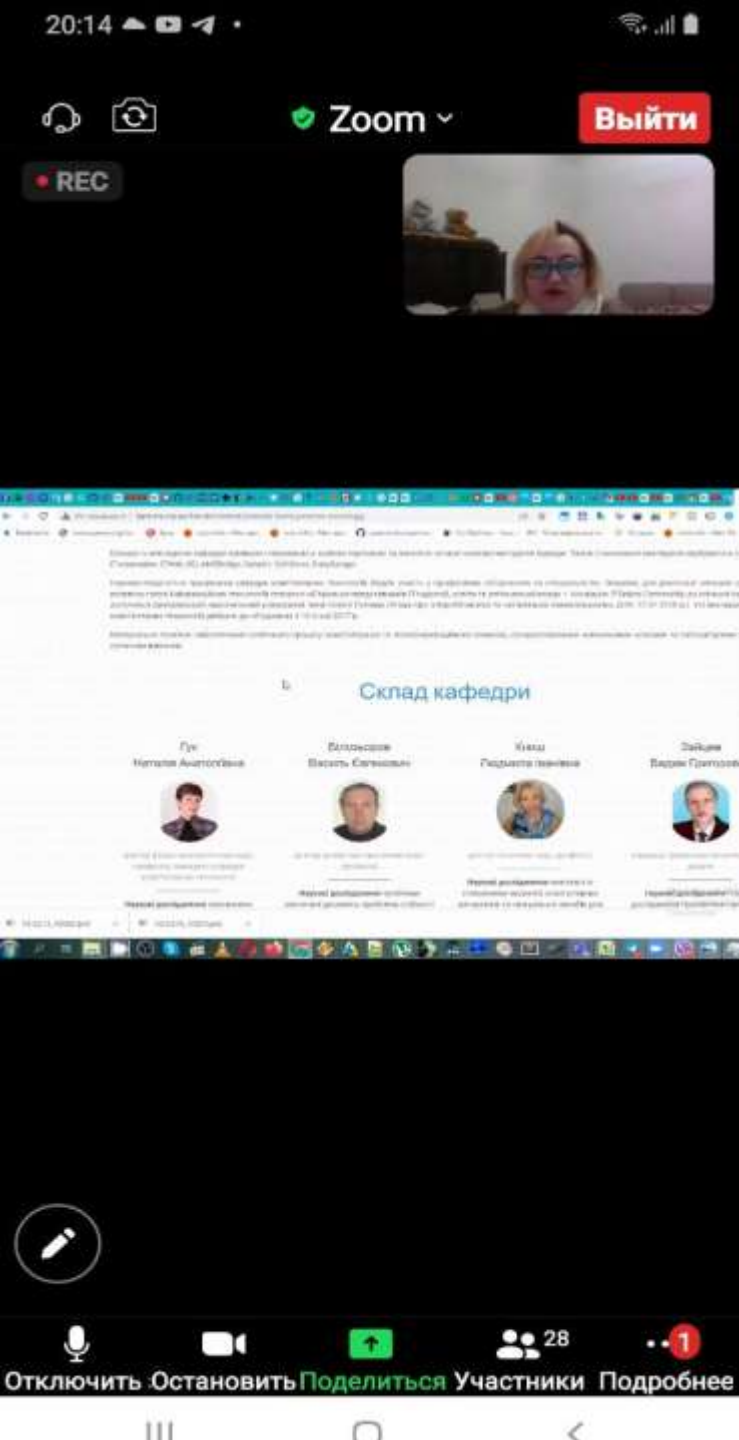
20:14

Zoom

Выйти

REC

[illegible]

Склад кафедри

Гук
Наталія Анатоліївна

Величко
Василь Євгенович

Кныш
Людмила Іванівна

Зайцев
Вадим Григорович

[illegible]

Відключить Остановить Поделиться Участники Подробнее

28

1